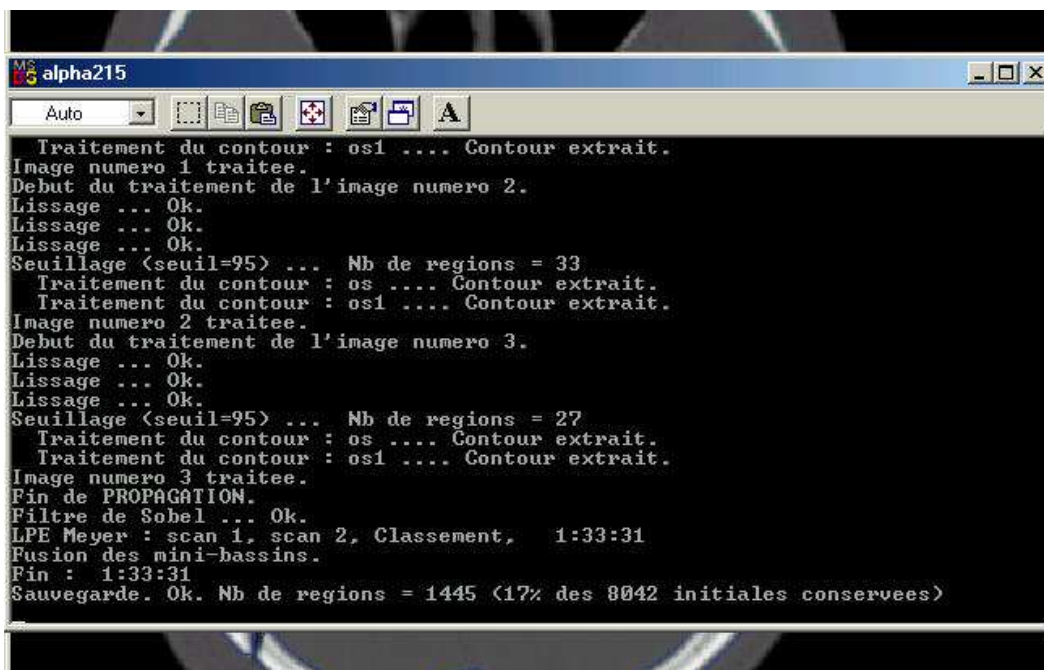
alpha215

Auto

A

Traitement du contour : os1 .... Contour extrait.
Image numero 1 traitee.
Debut du traitement de l'image numero 2.
Lissage ... Ok.
Lissage ... Ok.
Lissage ... Ok.
Seuillage (seuil=95) ... Nb de regions = 33
Traitement du contour : os .... Contour extrait.
Traitement du contour : os1 .... Contour extrait.
Image numero 2 traitee.
Debut du traitement de l'image numero 3.
Lissage ... Ok.
Lissage ... Ok.
Lissage ... Ok.
Seuillage (seuil=95) ... Nb de regions = 27
Traitement du contour : os .... Contour extrait.
Traitement du contour : os1 .... Contour extrait.
Image numero 3 traitee.
Fin de PROPAGATION.
Filtre de Sobel ... Ok.
LPE Meyer : scan 1, scan 2, Classement, 1:33:31
Fusion des mini-bassins.
Fin : 1:33:31
Sauvegarde. Ok. Nb de regions = 1445 (17% des 8042 initiales conservees)